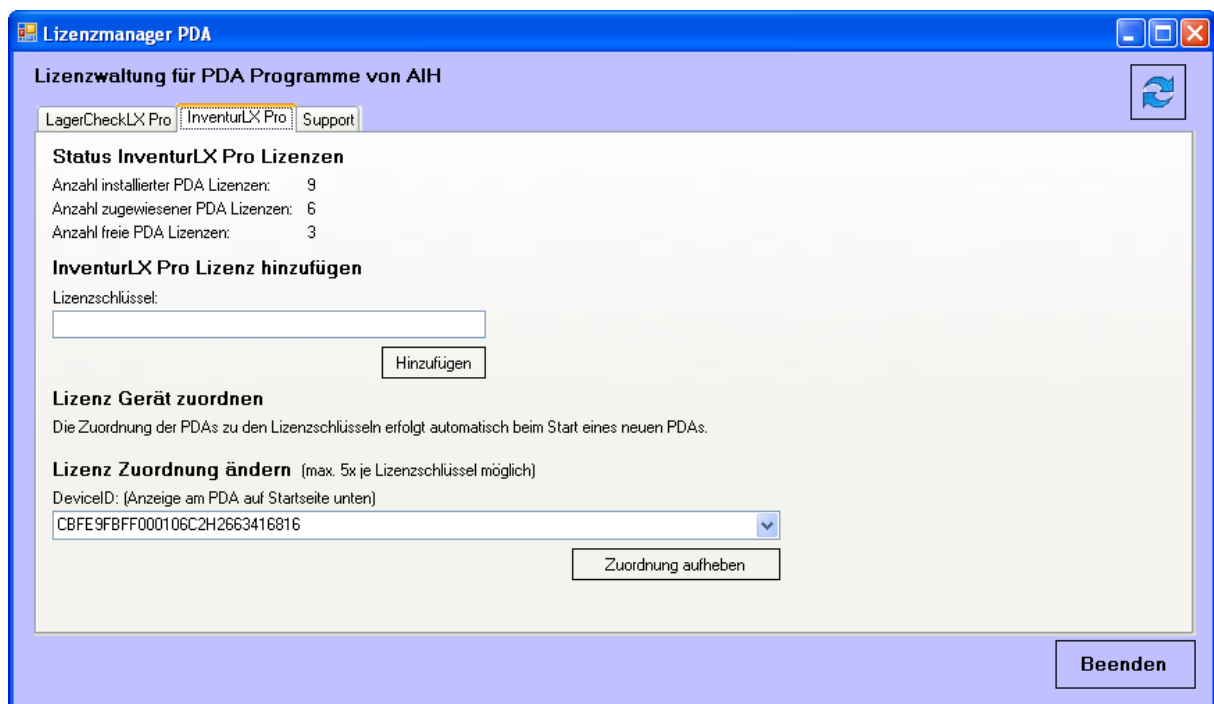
Lizenzmanager PDA

Lizenzwaltung für PDA Programme von AIH

LagerCheckLX Pro | InventurLX Pro | Support

Status InventurLX Pro Lizenzen

Anzahl installierter PDA Lizenzen: 9
Anzahl zugewiesener PDA Lizenzen: 6
Anzahl freie PDA Lizenzen: 3

InventurLX Pro Lizenz hinzufügen

Lizenzschlüssel:

Hinzufügen

Lizenz Gerät zuordnen

Die Zuordnung der PDAs zu den Lizenzschlüsseln erfolgt automatisch beim Start eines neuen PDAs.

Lizenz Zuordnung ändern (max. 5x je Lizenzschlüssel möglich)

DeviceID: (Anzeige am PDA auf Startseite unten)

CBFE9FBFF000106C2H2663416816

Zuordnung aufheben

Beenden